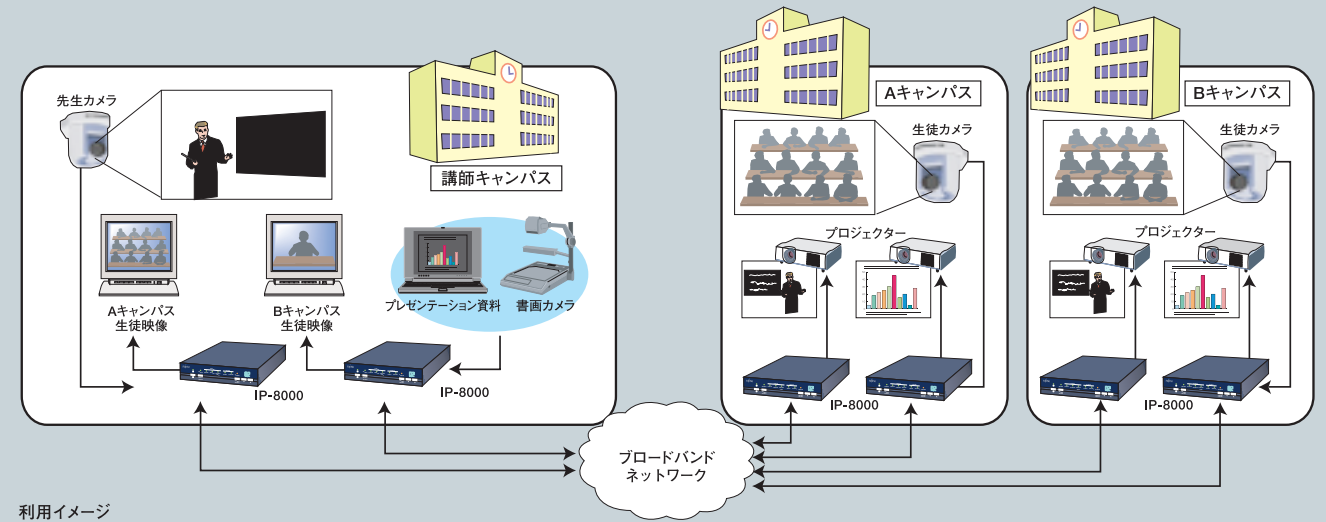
先生カメラ

講師キャンパス

Aキャンパス
生徒映像

Bキャンパス
生徒映像

プレゼンテーション資料

書画カメラ

IP-8000

IP-8000

Aキャンパス

生徒カメラ

プロジェクター

IP-8000

Bキャンパス

生徒カメラ

プロジェクター

IP-8000

ブロードバンド
ネットワーク

利用イメージ